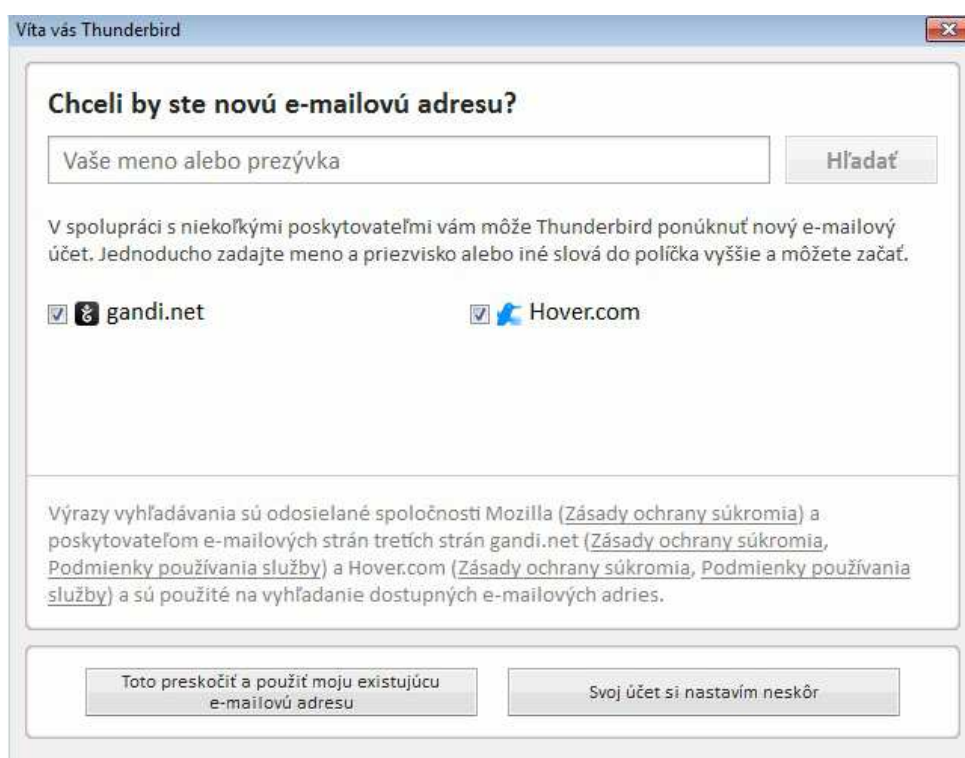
Víta vás Thunderbird

Chceli by ste novú e-mailovú adresu?

Vaše meno alebo prezývka

Hľadať

V spolupráci s niekoľkými poskytovateľmi vám môže Thunderbird ponúknuť nový e-mailový účet. Jednoducho zadajte meno a priezvisko alebo iné slová do políčka vyššie a môžete začať.

gandi.net

Hover.com

Výrazy vyhľadávania sú odosielané spoločnosti Mozilla (Zásady ochrany súkromia) a poskytovateľom e-mailových strán tretích strán gandi.net (Zásady ochrany súkromia, Podmienky používania služby) a Hover.com (Zásady ochrany súkromia, Podmienky používania služby) a sú použité na vyhľadanie dostupných e-mailových adries.

Toto preskočiť a použiť moju existujúcu e-mailovú adresu

Svoj účet si nastavím neskôr